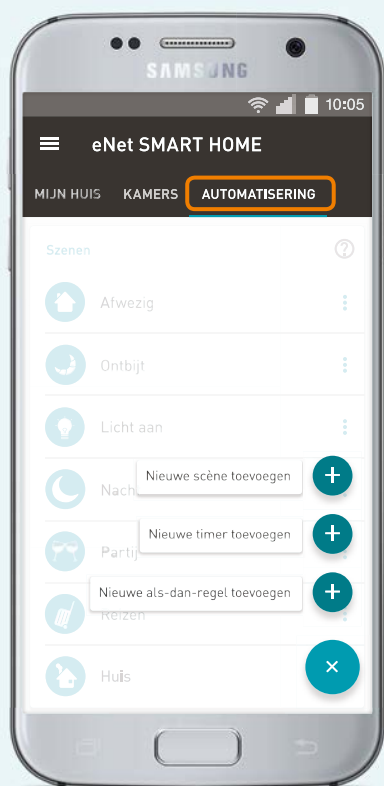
SAMSUNG

10:05

eNet SMART HOME

MIJN HUIS KAMERS AUTOMATISERING

Szenen

Afwezig

Ontbijt

Licht aan

Nach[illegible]

Nieuwe scène toevoegen

Partij

Nieuwe timer toevoegen

Reizen

Nieuwe als-dan-regel toevoegen

Huis